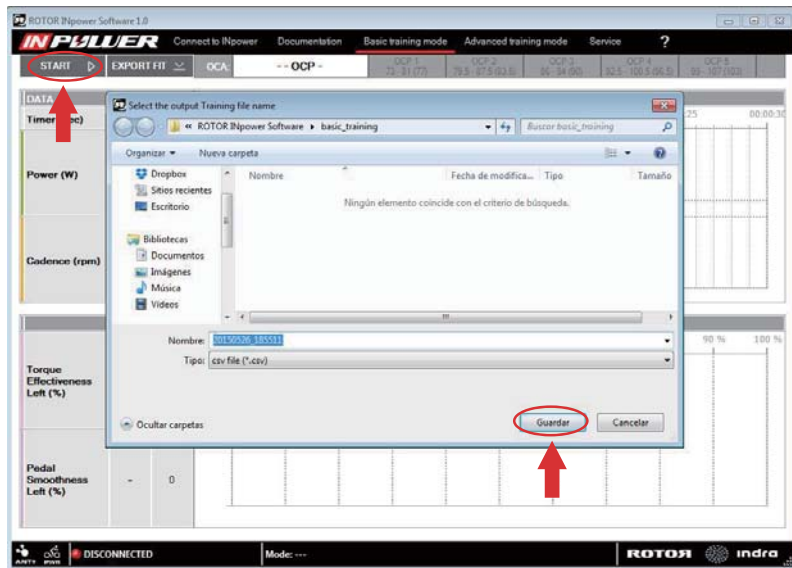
ROTOR INpower Software 1.0

INPOWER Connect to INpower Documentation Basic training mode Advanced training mode Service ?

START EXPORT FIT OCA - - OCP - OCP 1 OCP 2 OCP 3 OCP 4 OCP 5

DATA
Timer (sec)
Power (W)
Cadence (rpm)

Select the output Training file name
« ROTOR INpower Software ▸ basic_training
Buscar basic_training
Organizar ▾ Nueva carpeta
Dropbox
Sitios recientes
Escritorio
Bibliotecas
Documentos
Imágenes
Música
Vídeos
Nombre Fecha de modifica... Tipo Tamaño
Ningún elemento coincide con el criterio de búsqueda.
Nombre: 20150526_185511
Tipo: csv file (*.csv)
Ocultar carpetas
Guardar Cancelar

25 00:00:30
90 % 100 %

Torque Effectiveness Left (%)
Pedal Smoothness Left (%)
- 0

ANT+ PWR DISCONNECTED Mode: ---
ROTOR indra